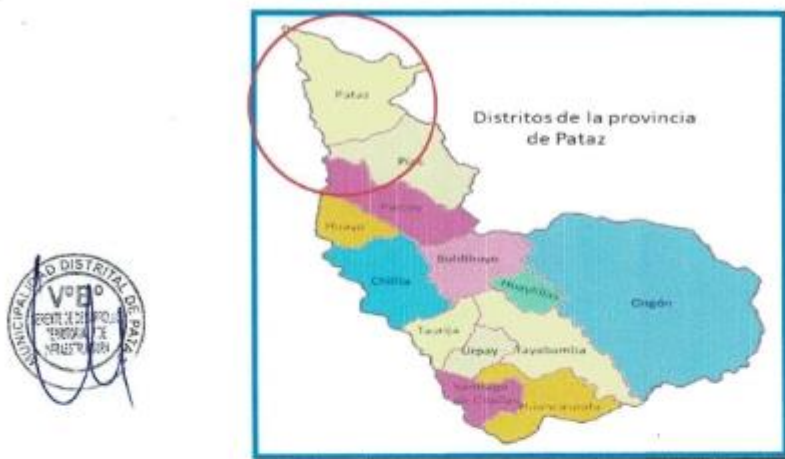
MUNICIPALIDAD DISTRITAL DE PATAZ
V°B°
GERENTE DE DESARROLLO TERRITORIAL E INFRAESTRUCTURA

Distritos de la provincia de Pataz

Pataz
Pias
Parcoy
Huayo
Buldibuyo
Chillia
Huaylillas
Ongón
Taurija
Urpay
Tayabamba
Santiago de Challas
Huancaspata